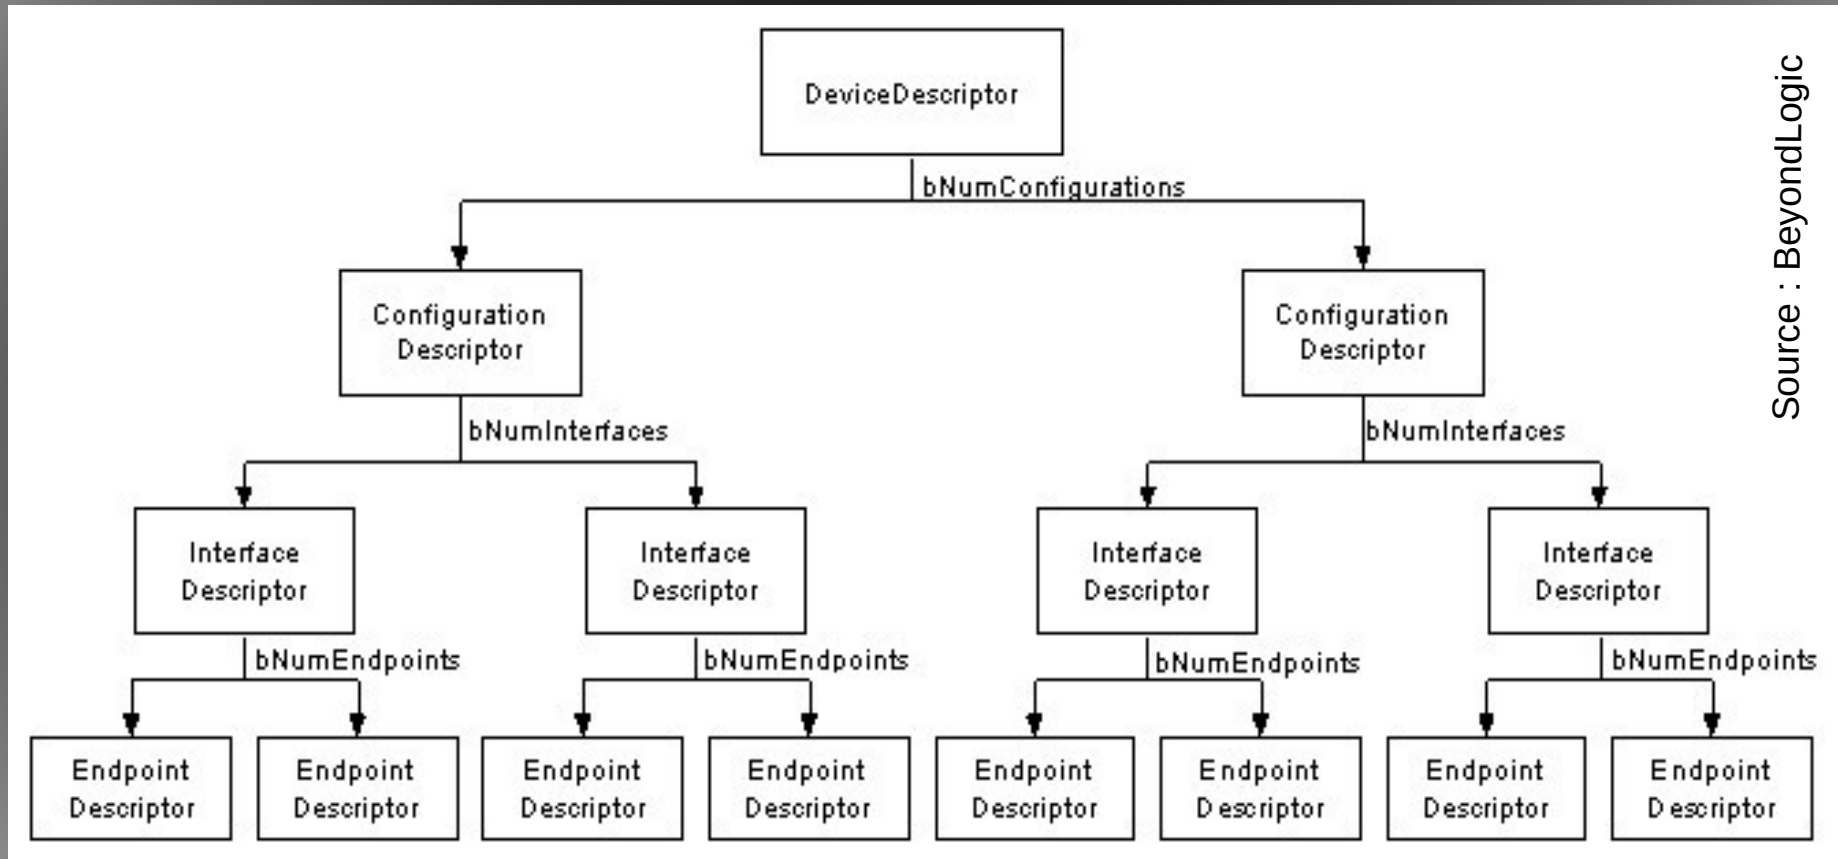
DeviceDescriptor

bNumConfigurations

Configuration Descriptor

Configuration Descriptor

bNumInterfaces

bNumInterfaces

Interface Descriptor

Interface Descriptor

Interface Descriptor

Interface Descriptor

bNumEndpoints

bNumEndpoints

bNumEndpoints

bNumEndpoints

Endpoint Descriptor

Endpoint Descriptor

Endpoint Descriptor

Endpoint Descriptor

Endpoint Descriptor

Endpoint Descriptor

Endpoint Descriptor

Endpoint Descriptor

Source : BeyondLogic